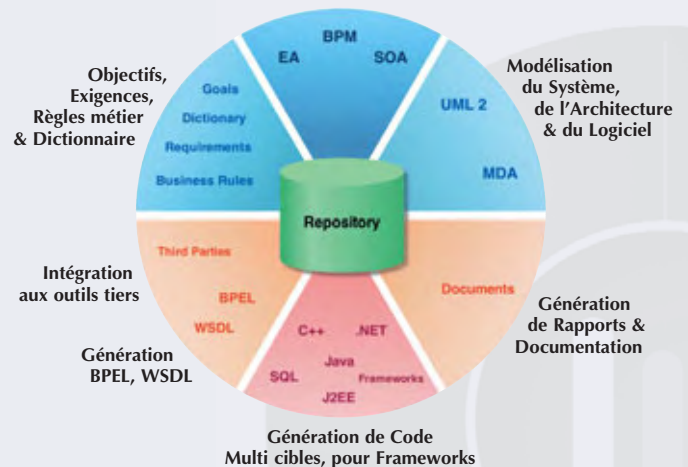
BPM
EA
SOA

Objectifs,
Exigences,
Règles métier
& Dictionnaire

Goals
Dictionary
Requirements
Business Rules

Modélisation
du Système,
de l'Architecture
& du Logiciel

UML 2
MDA

Repository

Third Parties
BPEL
WSDL

Intégration
aux outils tiers

Documents

Génération
de Rapports &
Documentation

C++
.NET
Java
SQL
Frameworks
J2EE

Génération
BPEL, WSDL

Génération de Code
Multi cibles, pour Frameworks